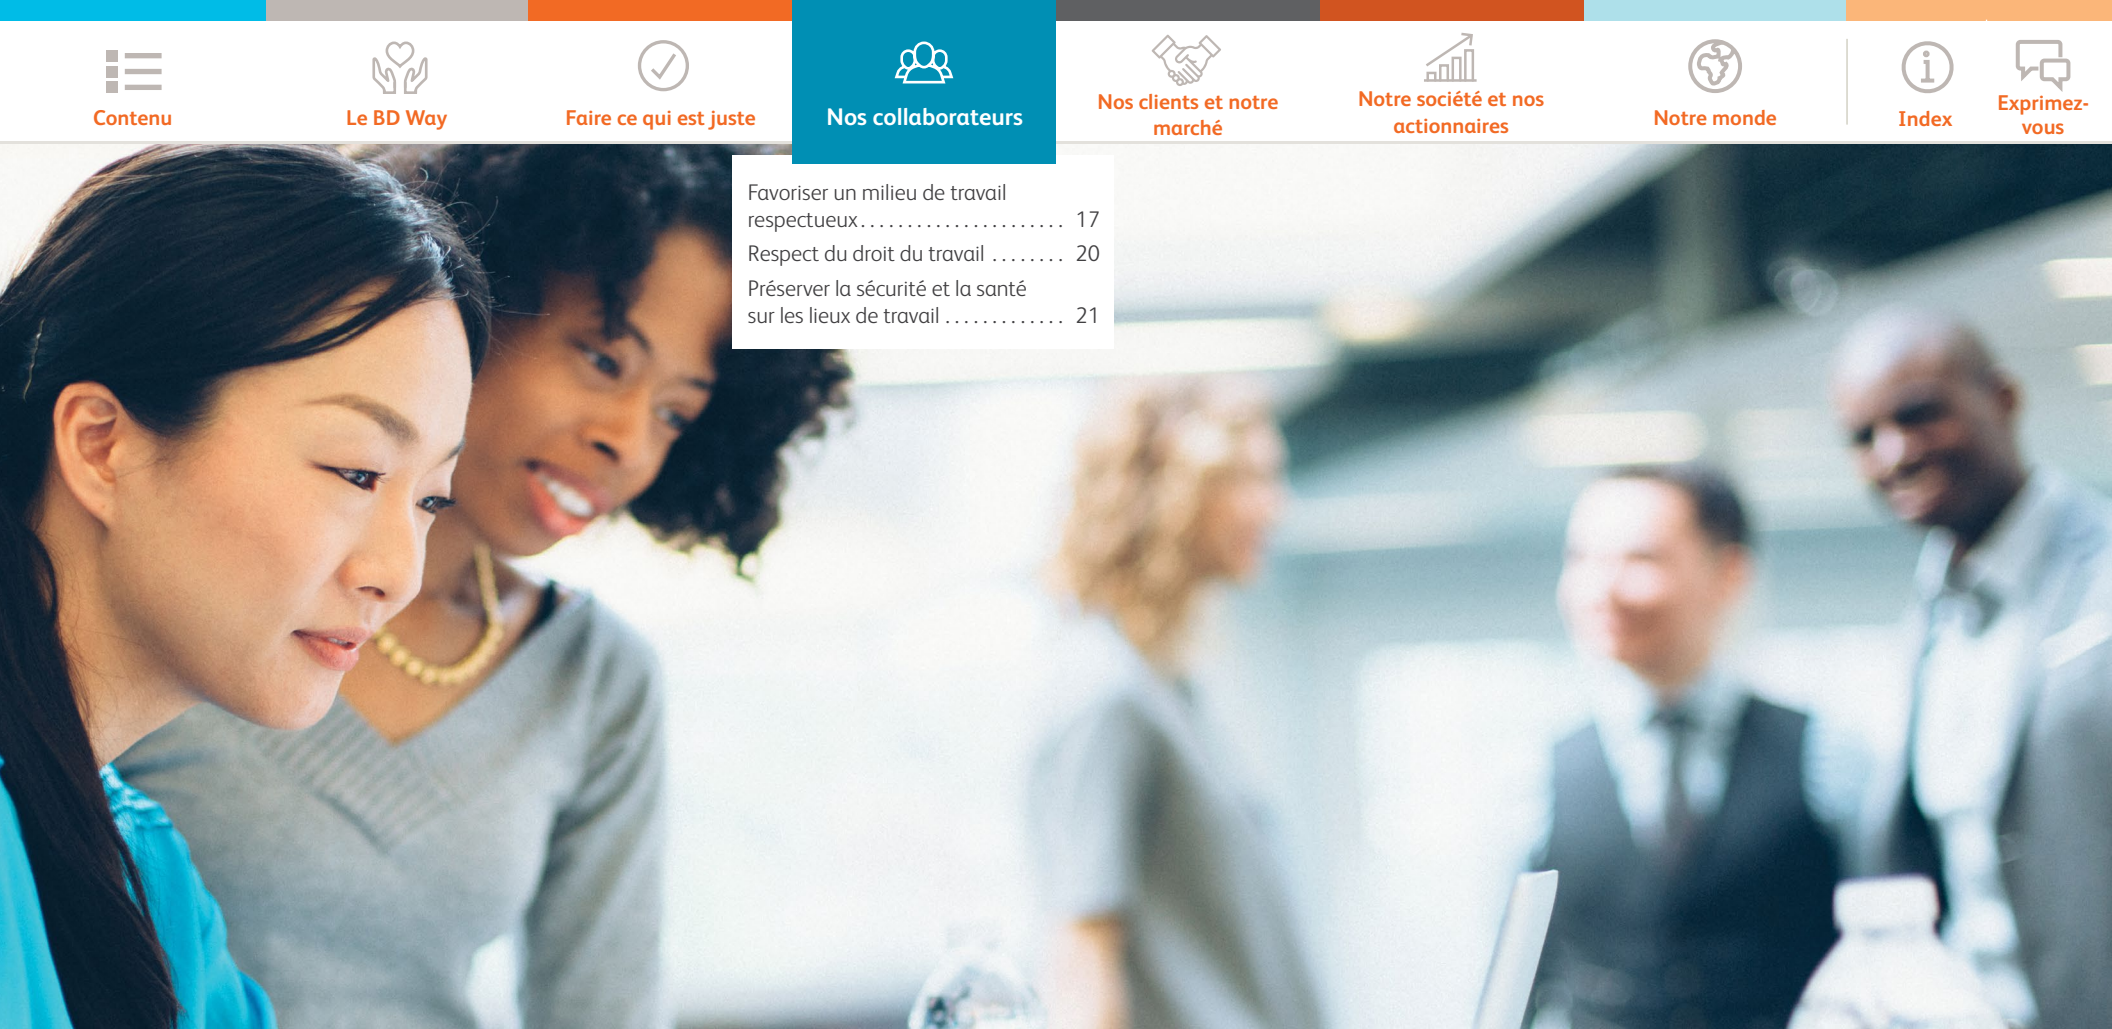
Contenu

Le BD Way

Faire ce qui est juste

Nos collaborateurs

Nos clients et notre marché

Notre société et nos actionnaires

Notre monde

Index

Exprimez-vous

Favoriser un milieu de travail respectueux . . . . . . . . . . . . . . . . . . . . . . 17
Respect du droit du travail . . . . . . . . 20
Préserver la sécurité et la santé sur les lieux de travail . . . . . . . . . . . . . 21